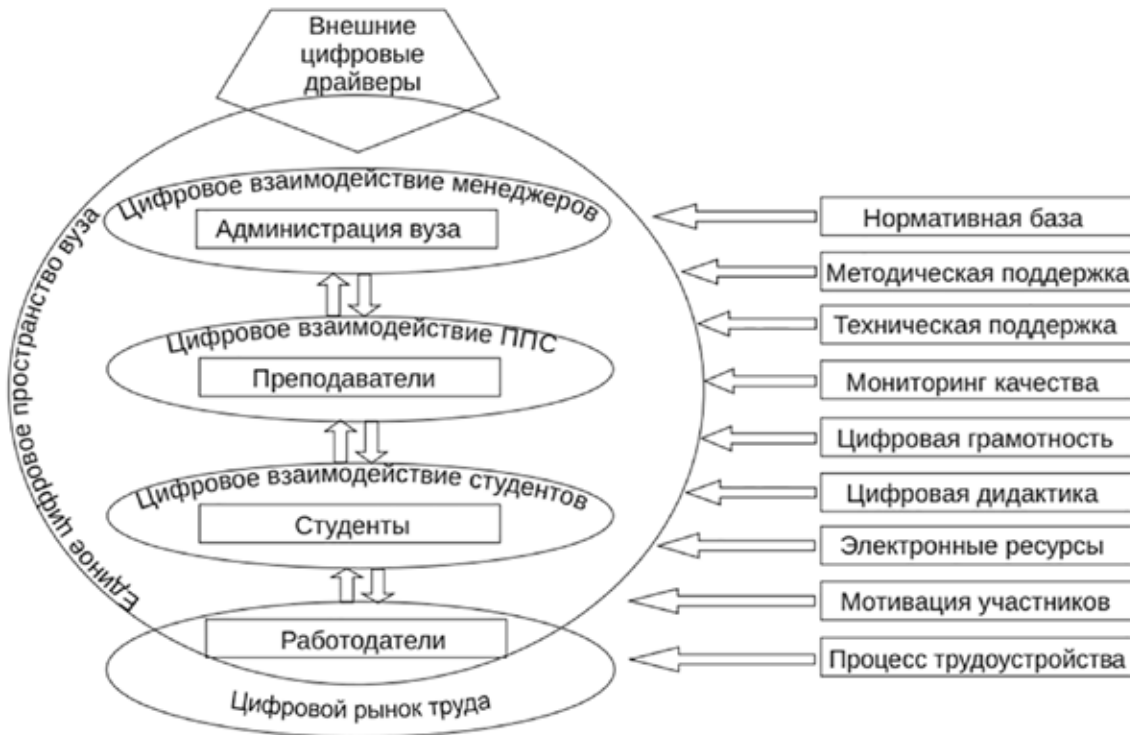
Внешние цифровые драйверы

Единое цифровое пространство вуза

Цифровое взаимодействие менеджеров

Администрация вуза

Цифровое взаимодействие ППС

Преподаватели

Цифровое взаимодействие студентов

Студенты

Работодатели

Цифровой рынок труда

Нормативная база

Методическая поддержка

Техническая поддержка

Мониторинг качества

Цифровая грамотность

Цифровая дидактика

Электронные ресурсы

Мотивация участников

Процесс трудоустройства